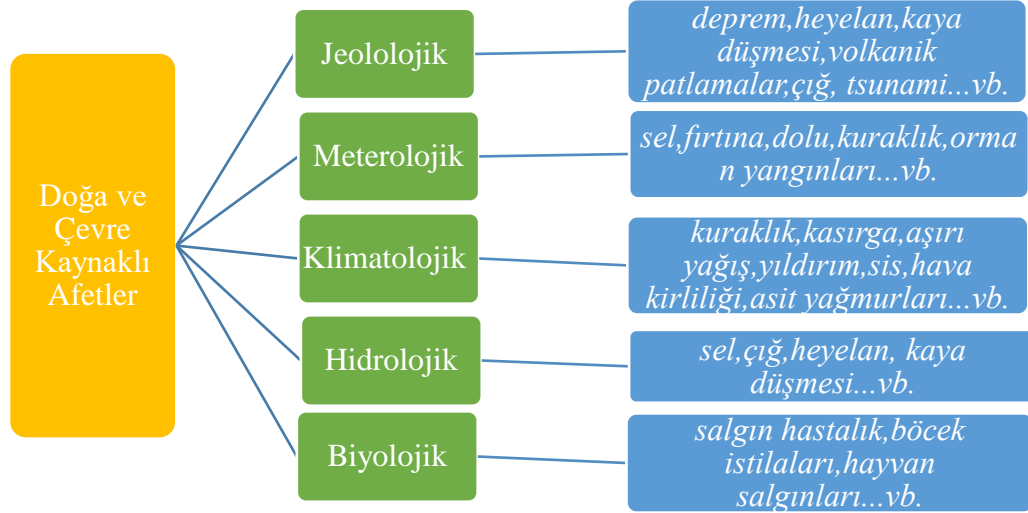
Doğa ve Çevre Kaynaklı Afetler

Jeolololojik

deprem,heyelan,kaya düşmesi,volkanik patlamalar,çığ, tsunami...vb.

Meterolojik

sel,fırtına,dolu,kuraklık,orman yangınları...vb.

Klimatolojik

kuraklık,kasırga,aşırı yağış,yıldırım,sis,hava kirliliği,asit yağmurları...vb.

Hidrolojik

sel,çığ,heyelan, kaya düşmesi...vb.

Biyolojik

salgın hastalık,böcek istilaları,hayvan salgınları...vb.